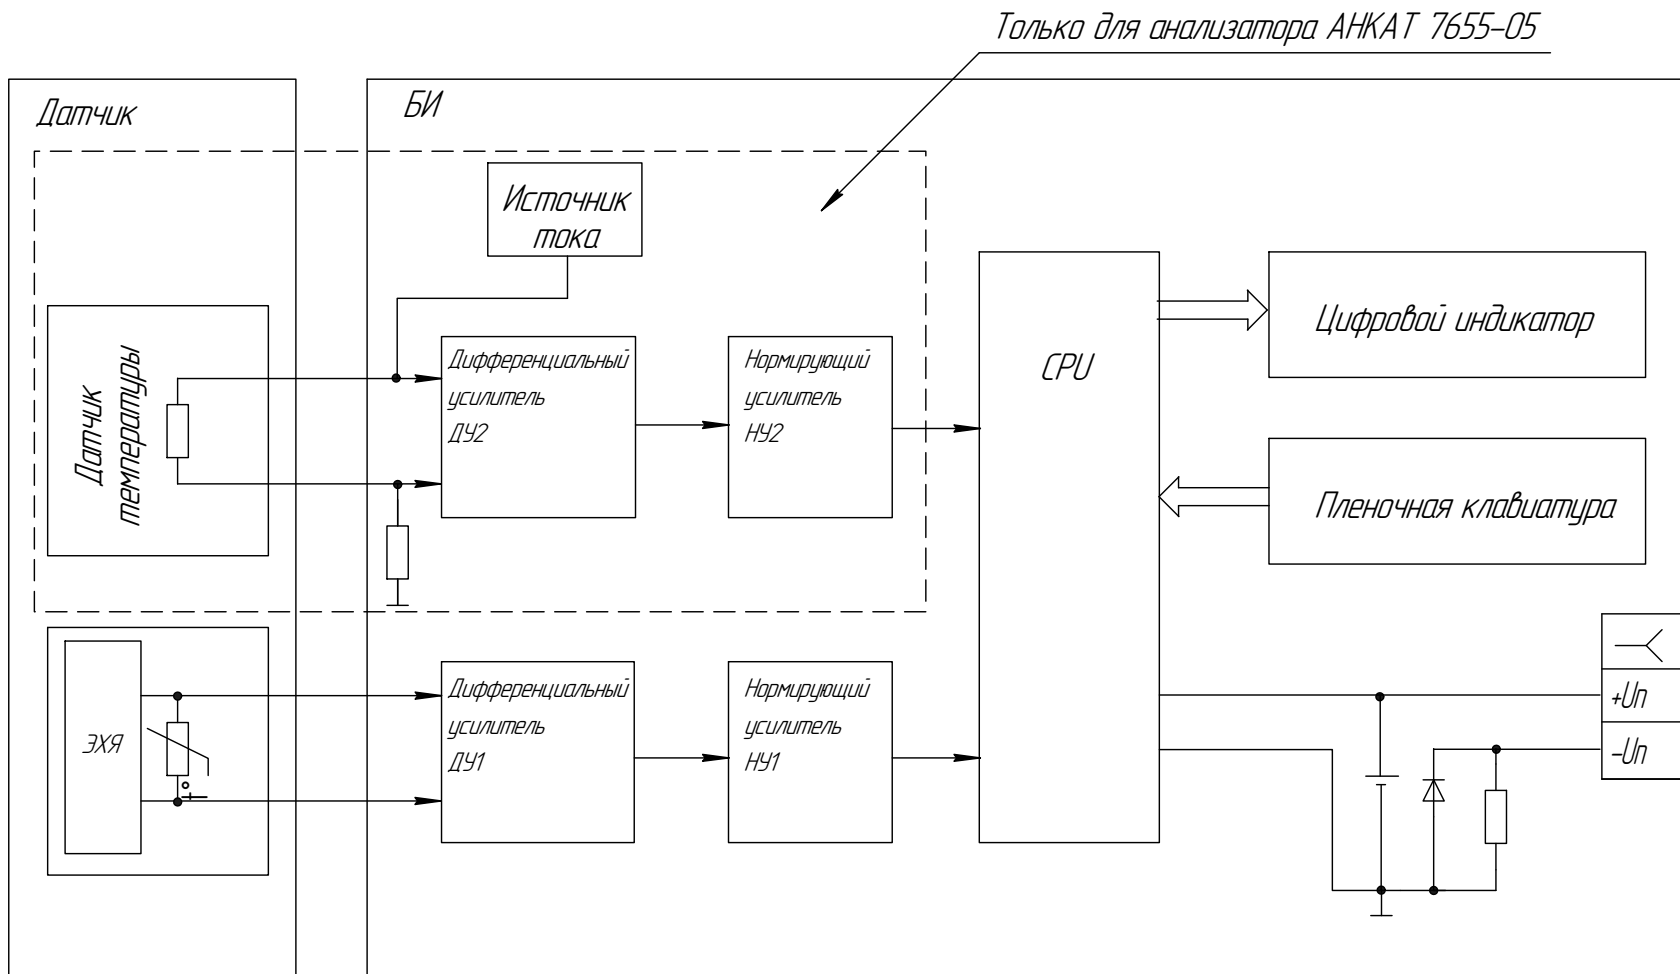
Только для анализатора АНКАТ 7655-05

Датчик

БИ

Источник тока

Датчик температуры

Дифференциальный усилитель ДУ2

Нормирующий усилитель НУ2

CPU

Цифровой индикатор

Пленочная клавиатура

ЭХЯ

Дифференциальный усилитель ДУ1

Нормирующий усилитель НУ1

+Uп

-Uп